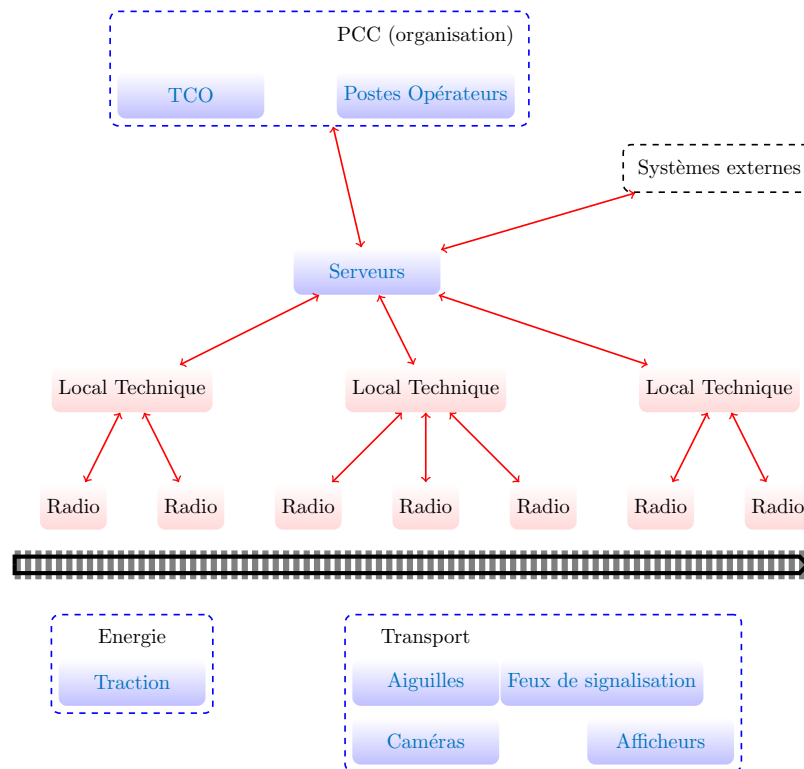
PCC (organisation)

TCO

Postes Opérateurs

Systèmes externes

Serveurs

Local Technique

Local Technique

Local Technique

Radio

Radio

Radio

Radio

Radio

Radio

Radio

Energie

Traction

Transport

Aiguilles

Feux de signalisation

Caméras

Afficheurs